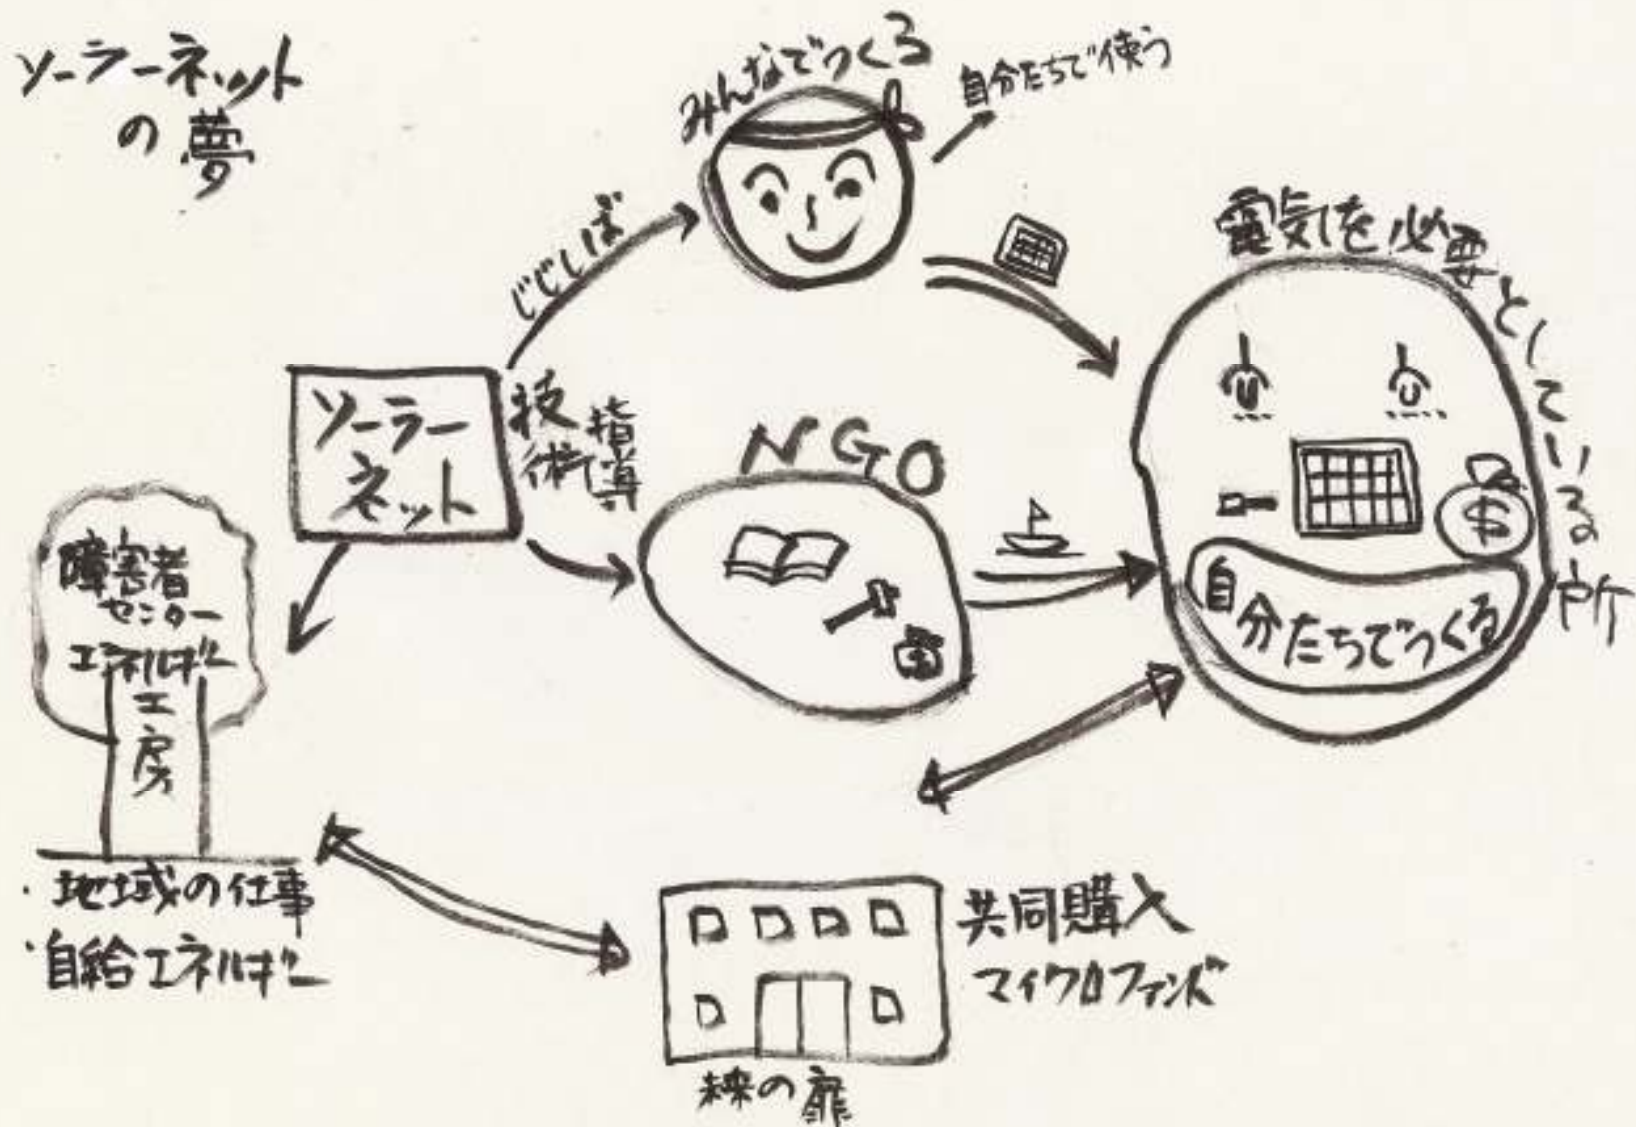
ソーラーネットの夢

みんなでつくる

自分たちで使う

じじしば

電気を必要としている所

ソーラーネット

技術指導

NGO

自分たちでつくる

障害者センター
エネルギー工房

・地域の仕事
・自給エネルギー

共同購入
マイクロファンド

森の扉